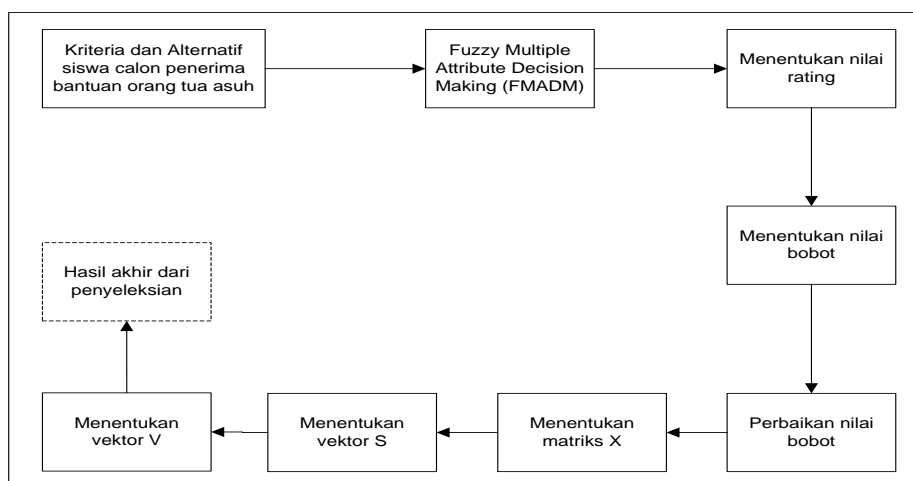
Kriteria dan Alternatif siswa calon penerima bantuan orang tua asuh

Fuzzy Multiple Attribute Decision Making (FMADM)

Menentukan nilai rating

Menentukan nilai bobot

Perbaikan nilai bobot

Menentukan matriks X

Menentukan vektor S

Menentukan vektor V

Hasil akhir dari penyeleksian